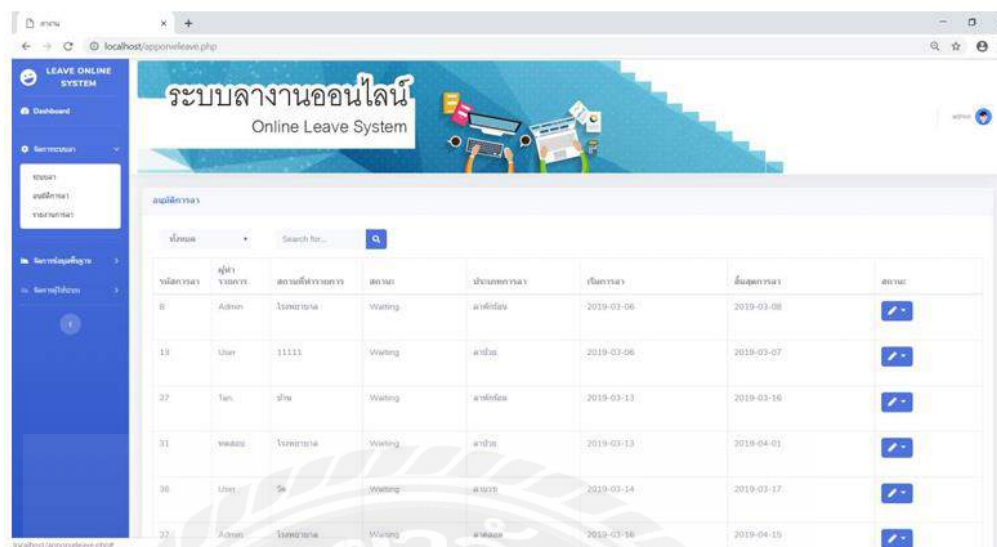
localhost/apponveleave.php

LEAVE ONLINE SYSTEM

Dashboard

จัดการระบบลา

ระบบลา

อนุมัติการลา

รายงานการลา

จัดการข้อมูลพื้นฐาน

จัดการผู้ใช้งาน

ระบบลางานออนไลน์

Online Leave System

admin

อนุมัติการลา

ทั้งหมด

Search for...

| รหัสการลา | ผู้ทำรายการ | สถานที่ทำรายการ | สถานะ | ประเภทการลา | เริ่มการลา | สิ้นสุดการลา | สถานะ |
|---|---|---|---|---|---|---|---|
| 8 | Admin | โรงพยาบาล | Waiting | ลาพักร้อน | 2019-03-06 | 2019-03-08 | |
| 13 | User | 11111 | Waiting | ลาป่วย | 2019-03-06 | 2019-03-07 | |
| 27 | Tan | บ้าน | Waiting | ลาพักร้อน | 2019-03-13 | 2019-03-16 | |
| 31 | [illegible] | โรงพยาบาล | Waiting | ลาป่วย | 2019-03-13 | 2019-04-01 | |
| 36 | User | วัด | Waiting | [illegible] | 2019-03-14 | 2019-03-17 | |
| 37 | Admin | โรงพยาบาล | Waiting | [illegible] | 2019-03-16 | 2019-04-15 | |

localhost/apponveleave.php#